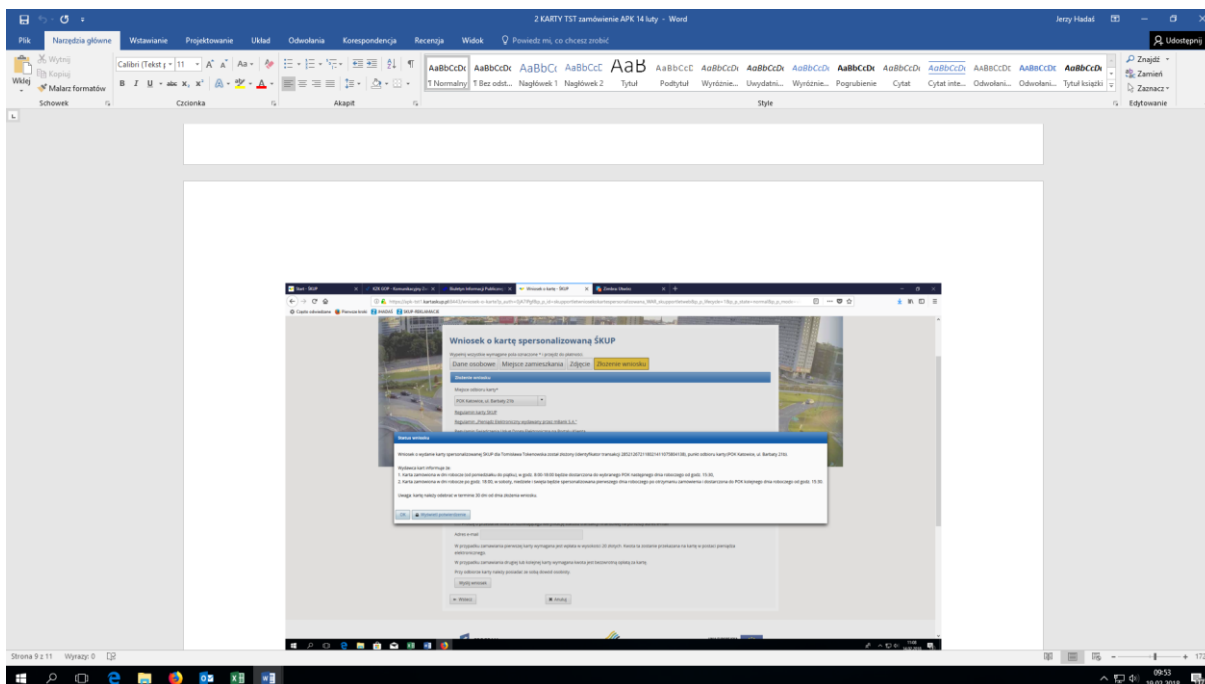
2 KARTY TST zamówienie APK 14 luty - Word

Jerzy Hadaś

Plik Narzędzia główne Wstawianie Projektowanie Układ Odwołania Korespondencja Recenzja Widok Powiedz mi, co chcesz zrobić

Udostępnij

Wytnij
Kopiuj
Wklej
Malarz formatów
Schowek

Calibri (Tekst p 11
Czcionka

Akapit

AaBbCcDc ¶ Normalny
AaBbCcDc ¶ Bez odst...
AaBbCc Nagłówek 1
AaBbCcC Nagłówek 2
AaB Tytuł
AaBbCcC Podtytuł
AaBbCcDc Wyróżnie...
AaBbCcDc Uwydatni...
AaBbCcDc Wyróżnie...
AaBbCcDc Pogrubienie
AaBbCcDc Cytat
AaBbCcDc Cytat inte...
AaBbCcDc Odwołani...
AaBbCcDc Odwołani...
AaBbCcDc Tytuł książki
Style

Znajdź
Zamień
Zaznacz
Edytowanie

Wniosek o kartę spersonalizowaną ŚKUP

Dane osobowe Miejsce zamieszkania Zdjęcie Złożenie wniosku

Złożenie wniosku

Miejsce odbioru karty*

POK Katowice, ul. Barbary 21a

Regulamin karty ŚKUP

Status wniosku

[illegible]

OK Wydruk potwierdzenia

Adres e-mail

Wyślij wniosek

Wstecz Anuluj

Strona 9 z 11 Wyrazy: 0

09:53
10.02.2018